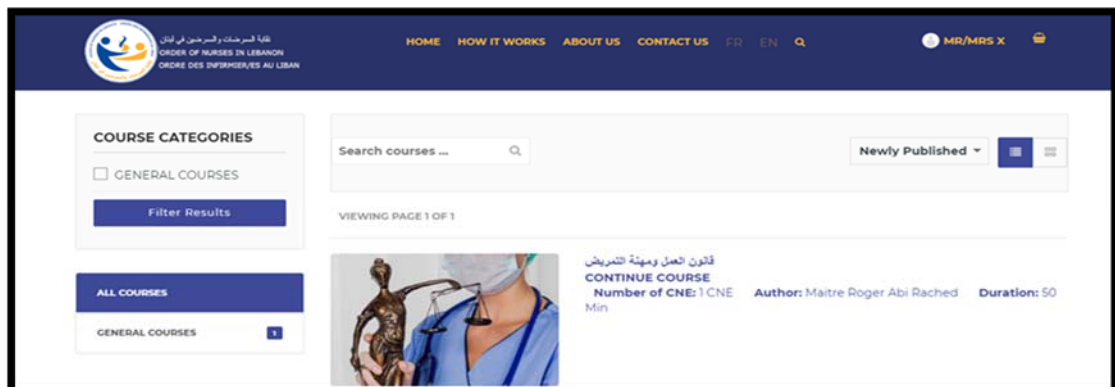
نقابة الممرضات والممرضين في لبنان
ORDER OF NURSES IN LEBANON
ORDRE DES INFIRMIER/ES AU LIBAN

HOME HOW IT WORKS ABOUT US CONTACT US FR EN

MR/MRS X

COURSE CATEGORIES

GENERAL COURSES

Filter Results

ALL COURSES

GENERAL COURSES 1

Search courses ...

Newly Published

VIEWING PAGE 1 OF 1

قانون العمل ومهنة التمريض

CONTINUE COURSE

Number of CNE: 1 CNE Author: Maitre Roger Abi Rached Duration: 50 Min